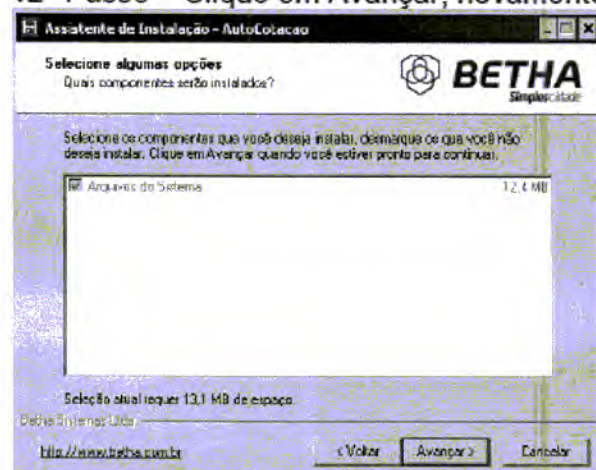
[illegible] Passo – Clique em Avançar, novamente

Assistente de Instalação - AutoCotacao

Selecione algumas opções
Quais componentes serão instalados?

BETHA
Simplicidade

Selecione os componentes que você deseja instalar, desmarque os que você não deseja instalar. Clique em Avançar quando você estiver pronto para continuar.

Arquivos do Sistema 12,4 MB

Seleção atual requer 13,1 MB de espaço.

Betha Sistemas Ltda

http://www.betha.com.br

< Voltar Avançar > Cancelar